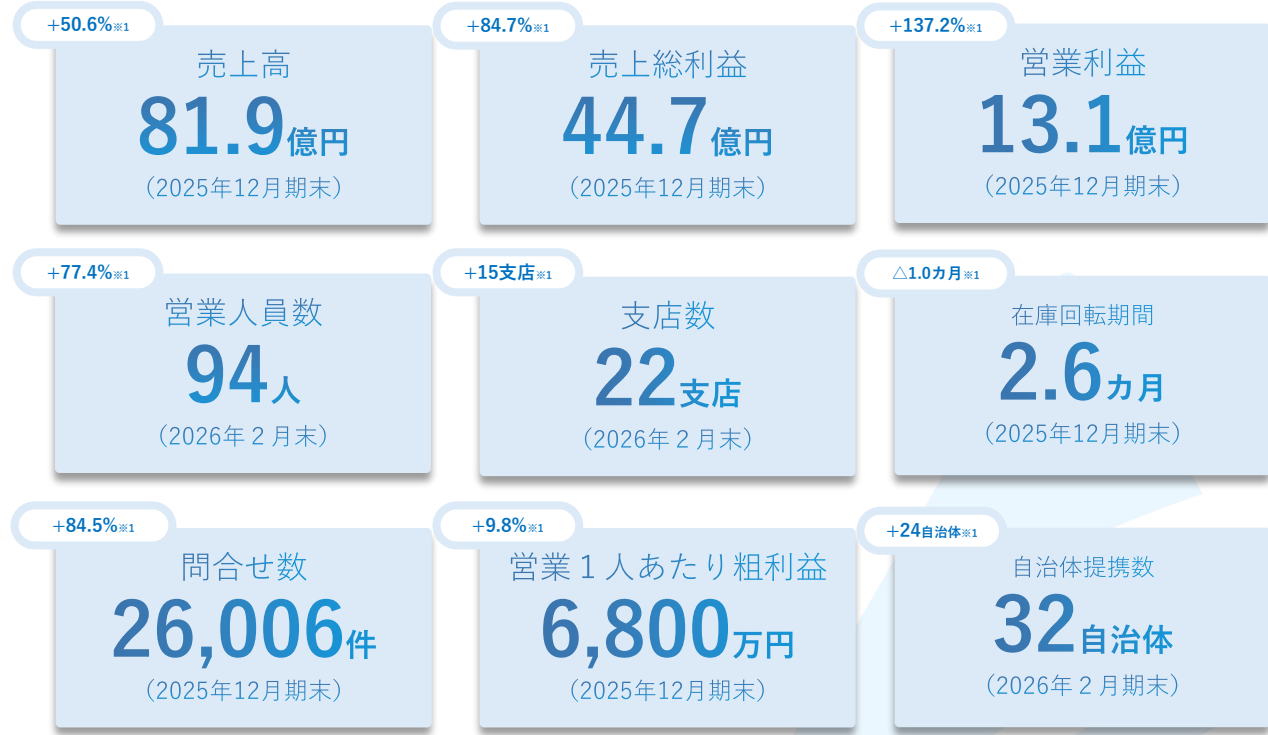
+50.6%※1
売上高
81.9億円
（2025年12月期末）

+84.7%※1
売上総利益
44.7億円
（2025年12月期末）

+137.2%※1
営業利益
13.1億円
（2025年12月期末）

+77.4%※1
営業人員数
94人
（2026年２月末）

+15支店※1
支店数
22支店
（2026年２月末）

△1.0カ月※1
在庫回転期間
2.6カ月
（2025年12月期末）

+84.5%※1
問合せ数
26,006件
（2025年12月期末）

+9.8%※1
営業１人あたり粗利益
6,800万円
（2025年12月期末）

+24自治体※1
自治体提携数
32自治体
（2026年２月期末）